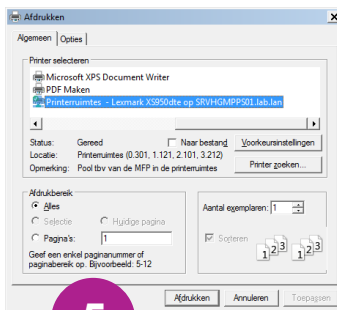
Afdrukken

Algemeen | Opties

Printer selecteren

Microsoft XPS Document Writer
PDF Maken
Printerruimtes - Lexmark XS950dte op SRVHGMPPS01.lab.lan

Status: Gereed
Locatie: Printerruimtes (0.301, 1.121, 2.101, 3.212)
Opmerking: Pool tbv van de MFP in de printerruimtes

Naar bestand
Voorkeursinstellingen
Printer zoeken...

Afdrukbereik
Alles
Selectie
Huidige pagina
Pagina's: 1

Geef een enkel paginanummer of paginabereik op. Bijvoorbeeld: 5-12

Aantal exemplaren: 1

Sorteren

1 2 3 1 2 3

Afdrukken
Annuleren
Toepassen